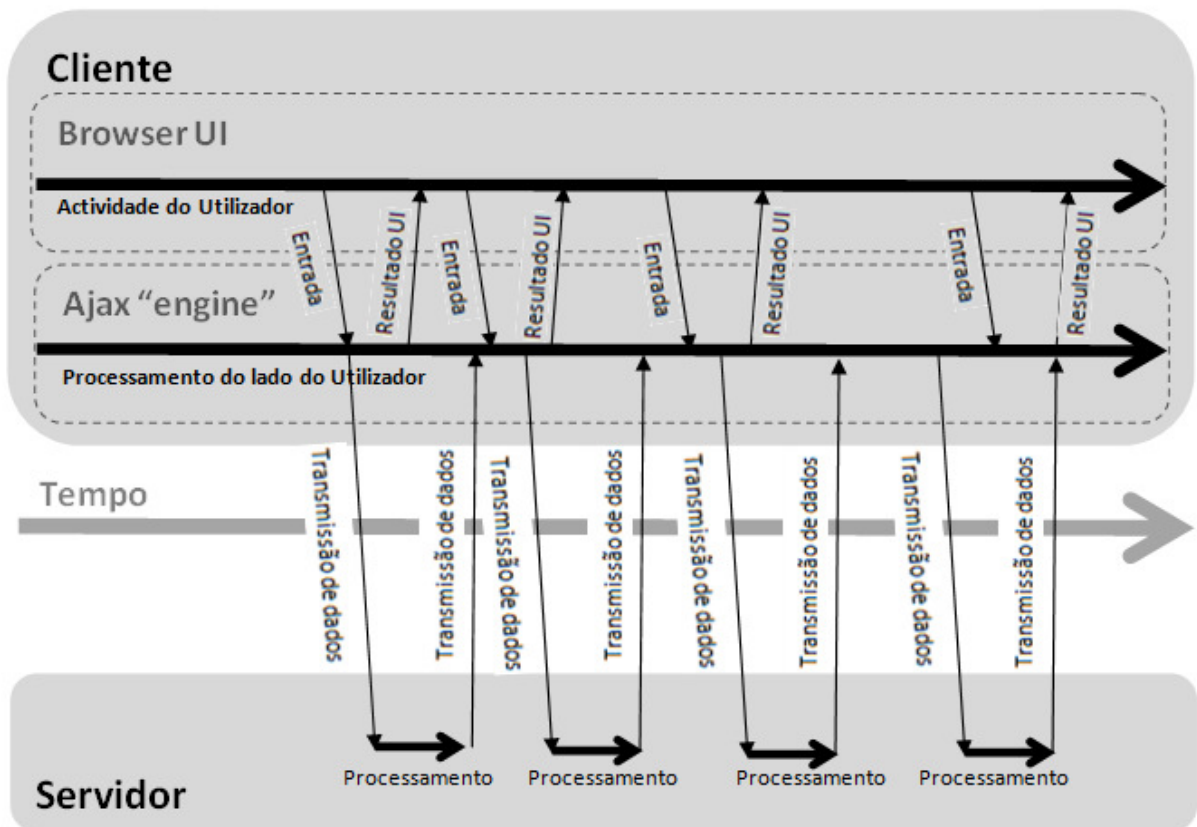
Cliente

Browser UI

Actividade do Utilizador

Entrada

Resultado UI

Entrada

Resultado UI

Entrada

Resultado UI

Entrada

Resultado UI

Ajax "engine"

Processamento do lado do Utilizador

Tempo

Transmissão de dados

Transmissão de dados

Transmissão de dados

Transmissão de dados

Transmissão de dados

Transmissão de dados

Transmissão de dados

Transmissão de dados

Processamento

Processamento

Processamento

Processamento

Servidor